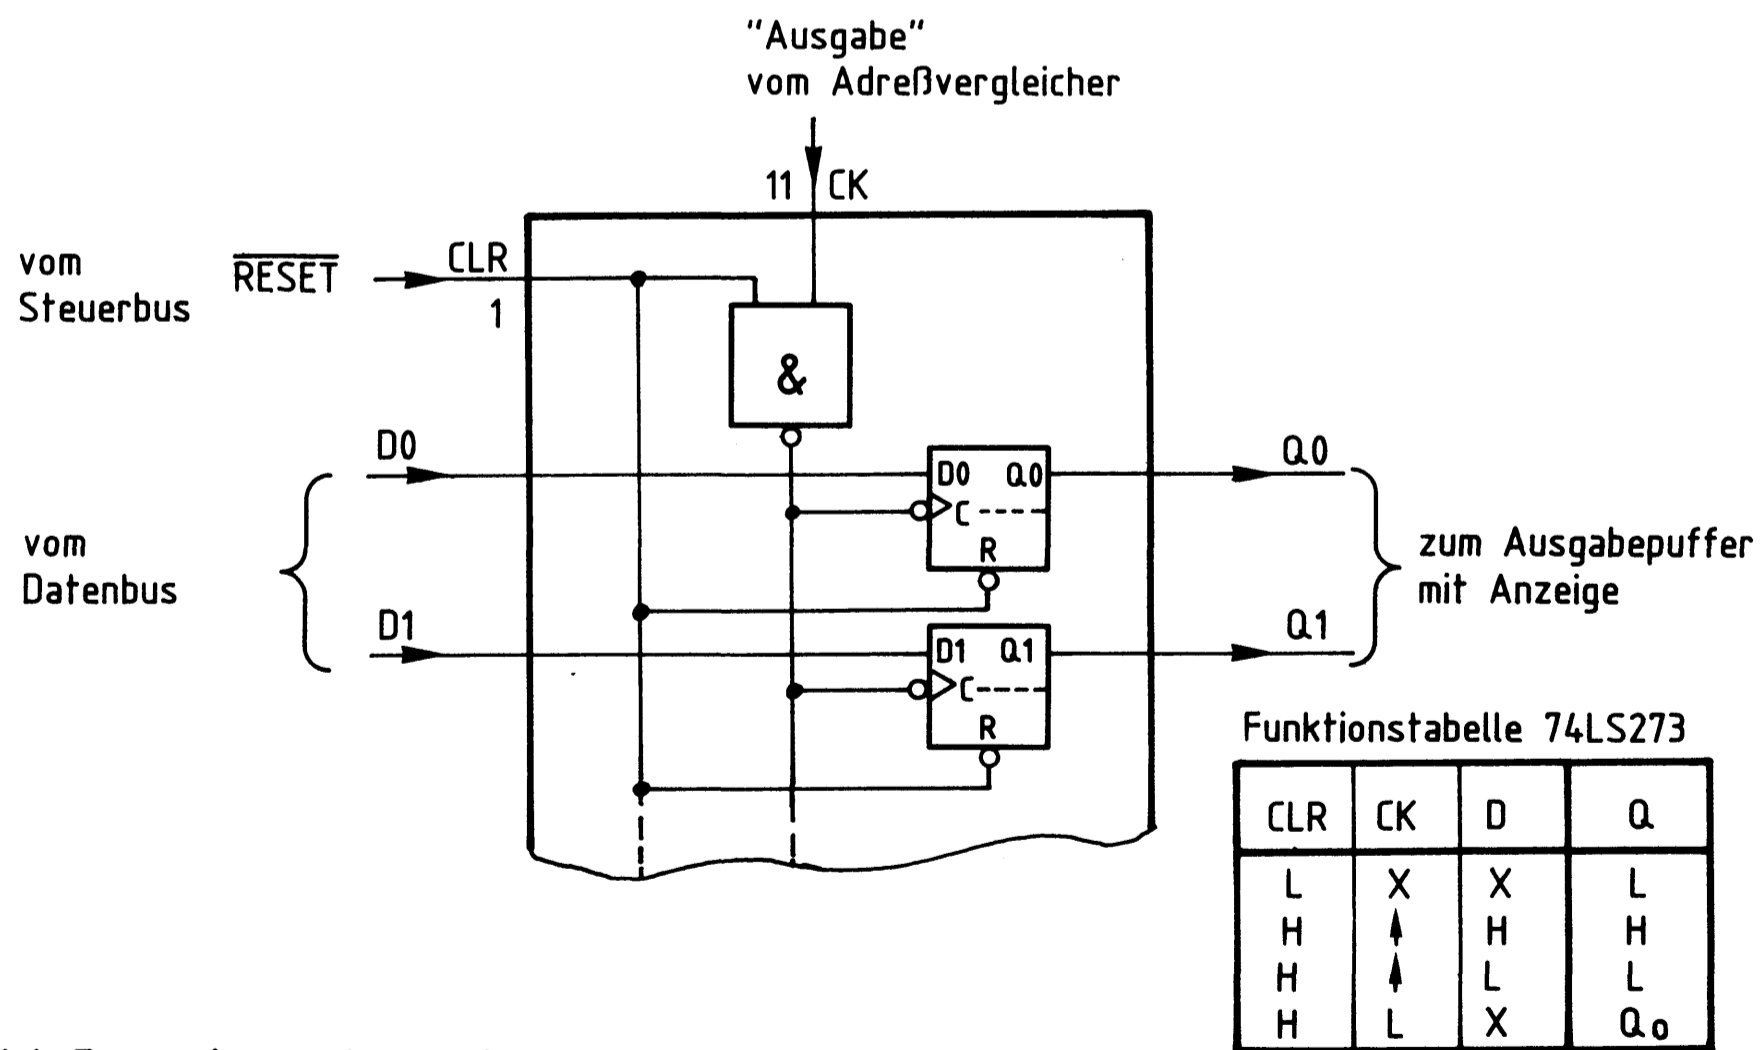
"Ausgabe"
vom Adreßvergleicher

11 CK

vom
Steuerbus

$\overline{RESET}$

CLR
1

&

D0

D0 Q0
C
R

Q0

vom
Datenbus

zum Ausgabepuffer
mit Anzeige

D1

D1 Q1
C
R

Q1

Funktionstabelle 74LS273

| CLR | CK | D | Q |
|---|---|---|---|
| L | X | X | L |
| H | ↑ | H | H |
| H | ↑ | L | L |
| H | L | X | $Q_0$ |